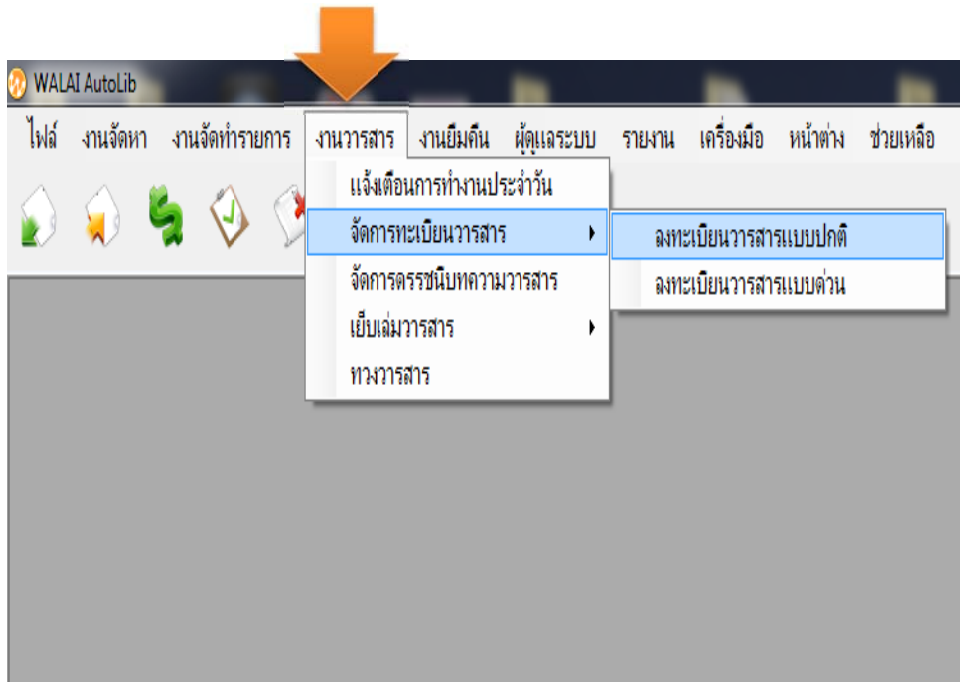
WALAI AutoLib

ไฟล์ งานจัดหา งานจัดทำรายการ งานวารสาร งานยืมคืน ผู้ดูแลระบบ รายงาน เครื่องมือ หน้าต่าง ช่วยเหลือ

แจ้งเตือนการทำงานประจำวัน
จัดการทะเบียนวารสาร
จัดการดรรชนีบทความวารสาร
เย็บเล่มวารสาร
ทวงวารสาร

ลงทะเบียนวารสารแบบปกติ
ลงทะเบียนวารสารแบบด่วน